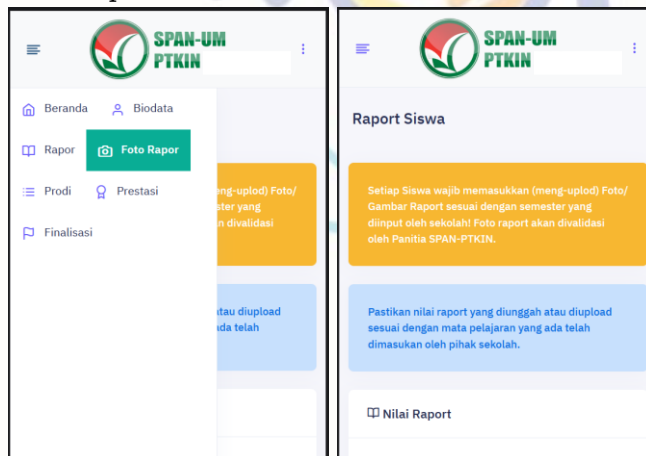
SPAN-UM PTKIN

Beranda
Biodata
Rapor
Foto Rapor
Prodi
Prestasi
Finalisasi

meng-uplod) Foto/ mester yang n divalidasi

atau diupload ada telah

SPAN-UM PTKIN

Raport Siswa

Setiap Siswa wajib memasukkan (meng-uplod) Foto/ Gambar Raport sesuai dengan semester yang diinput oleh sekolah! Foto raport akan divalidasi oleh Panitia SPAN-PTKIN.

Pastikan nilai raport yang diunggah atau diupload sesuai dengan mata pelajaran yang ada telah dimasukan oleh pihak sekolah.

Nilai Raport